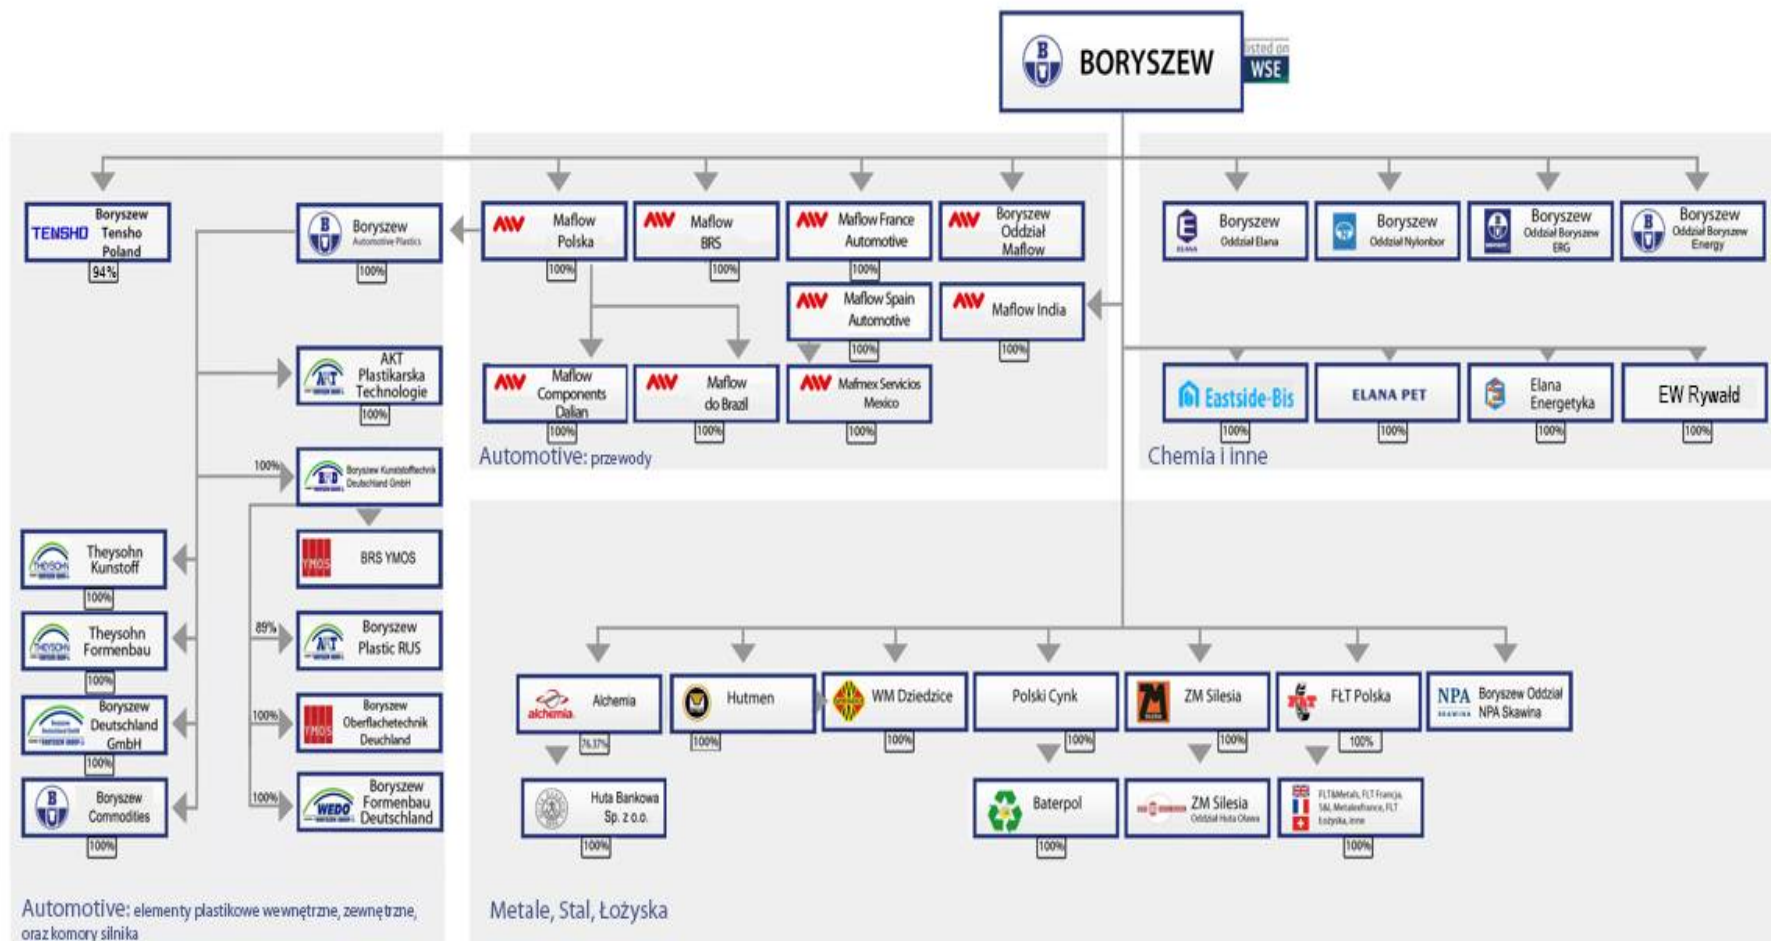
BORYSZEW listed on WSE

TENSHO Boryszew Tensho Poland 94%

Boryszew Automotive Plastics 100%

AKT Plastikarska Technologie 100%

100% Boryszew Kunststofftechnik Deutschland GmbH

BRS YMOS

Theysohn Kunstoff 100%

Theysohn Formenbau 100%

Boryszew Deutschland GmbH 100%

Boryszew Commodities 100%

89% Boryszew Plastic RUS

100% Boryszew Oberflachetechnik Deuchland

100% WEDO Boryszew Formenbau Deutschland

Automotive: elementy plastikowe wewnętrzne, zewnętrzne, oraz komory silnika

Maflow Polska 100%

Maflow BRS 100%

Maflow France Automotive 100%

Boryszew Oddział Maflow

Maflow Spain Automotive 100%

Maflow India 100%

Maflow Components Dalian 100%

Maflow do Brazil 100%

Mafmex Servicios Mexico 100%

Automotive: przewody

Boryszew Oddział Elana

Boryszew Oddział Nylonbor

Boryszew Oddział Boryszew ERG

Boryszew Oddział Boryszew Energy

Eastside-Bis 100%

ELANA PET 100%

Elana Energetyka 100%

EW Rywałd 100%

Chemia i inne

Alchemia 76,37%

Huta Bankowa Sp. z o.o. 100%

Hutmen 100%

WM Dziedzice 100%

Polski Cynk 100%

Baterpol 100%

ZM Silesia 100%

ZM Silesia Oddział Huta Oława

FŁT Polska 100%

FLT&Metals, FLT Francja, S&L Metalexfrance, FLT Łożyska, inne 100%

NPA Boryszew Oddział NPA Skawina

Metale, Stal, Łożyska